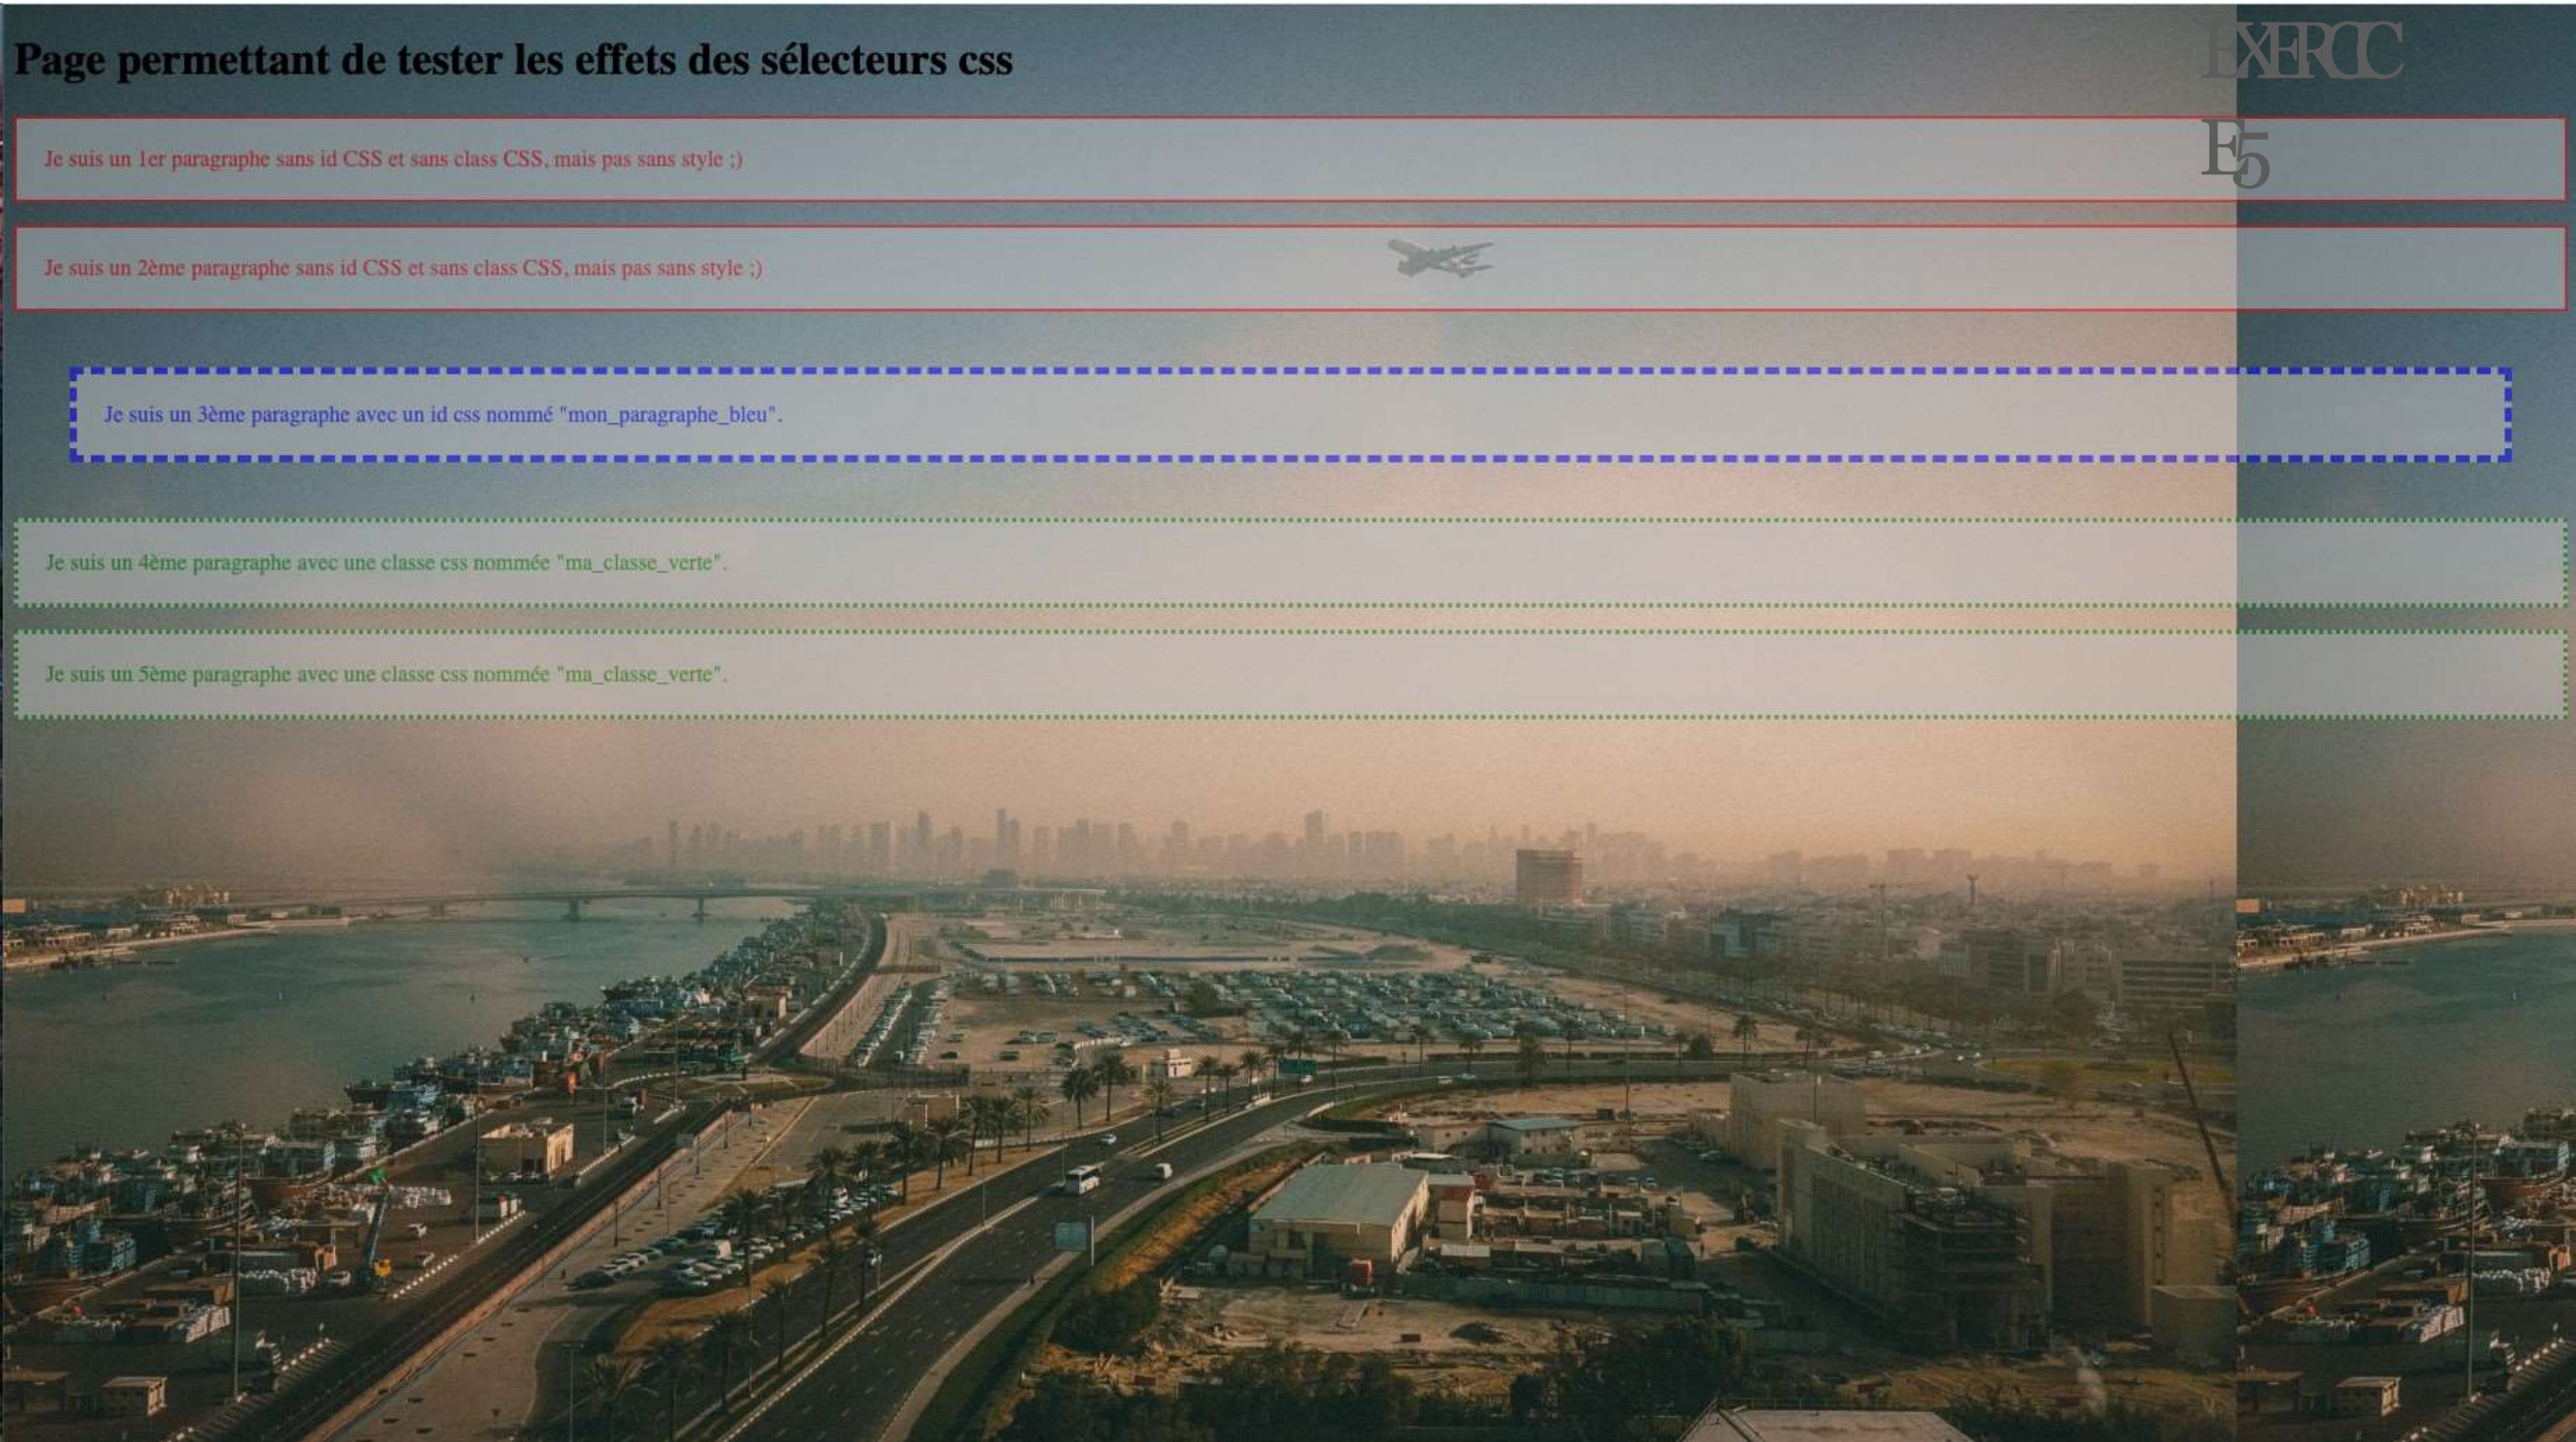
Page permettant de tester les effets des sélecteurs css

EXERCICE 5

Je suis un 1er paragraphe sans id CSS et sans class CSS, mais pas sans style ;)

Je suis un 2ème paragraphe sans id CSS et sans class CSS, mais pas sans style ;)

Je suis un 3ème paragraphe avec un id css nommé "mon_paragraphe_bleu".

Je suis un 4ème paragraphe avec une classe css nommée "ma_classe_verte".

Je suis un 5ème paragraphe avec une classe css nommée "ma_classe_verte".